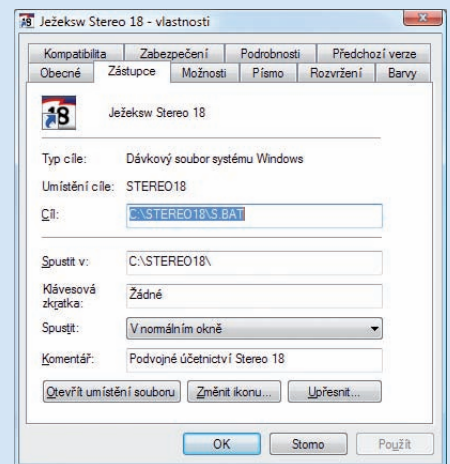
Ježeksw Stereo 18 - vlastnosti

Kompatibilita | Zabezpečení | Podrobnosti | Předchozí verze
Obecné | Zástupce | Možnosti | Písmo | Rozvržení | Barvy

18

Ježeksw Stereo 18

Typ cíle: Dávkový soubor systému Windows

Umístění cíle: STEREO18

Cíl: C:\STEREO18\S.BAT

Spustit v: C:\STEREO18\

Klávesová zkratka: Žádné

Spustit: V normálním okně

Komentář: Podvojné účetnictví Stereo 18

Otevřít umístění souboru | Změnit ikonu... | Upřesnit...

OK | Storno | Použít